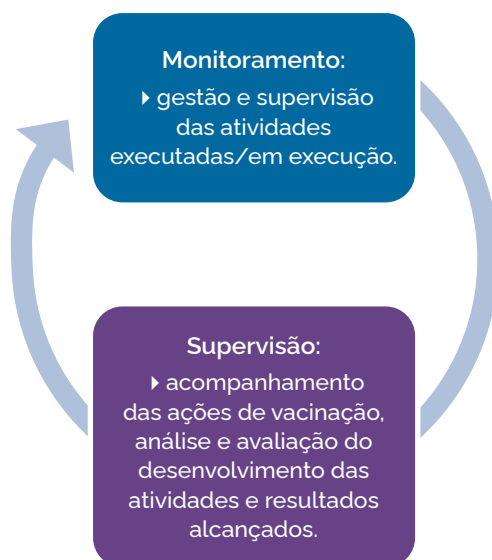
Monitoramento:

gestão e supervisão das atividades executadas/em execução.

Supervisão:

acompanhamento das ações de vacinação, análise e avaliação do desenvolvimento das atividades e resultados alcançados.